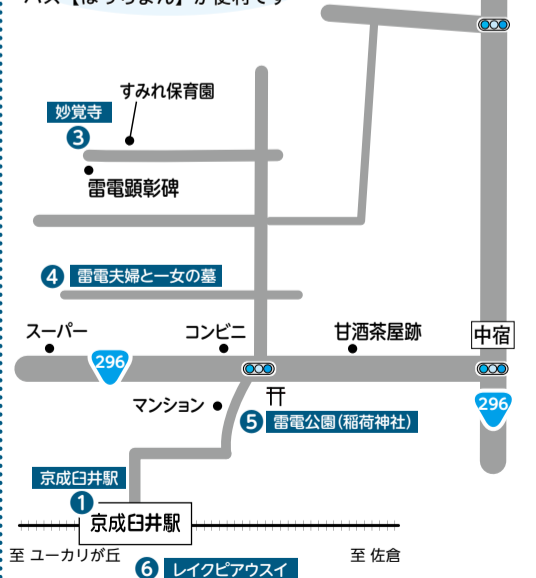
バス【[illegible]】が便利です

すみれ保育園
妙覚寺
3
雷電顕彰碑
4 雷電夫婦と一女の墓
スーパー
コンビニ
甘酒茶屋跡
中宿
296
296
マンション
5 雷電公園(稲荷神社)
京成臼井駅
1
京成臼井駅
至 ユーカリが丘
至 佐倉
6 レイクピアウスイ